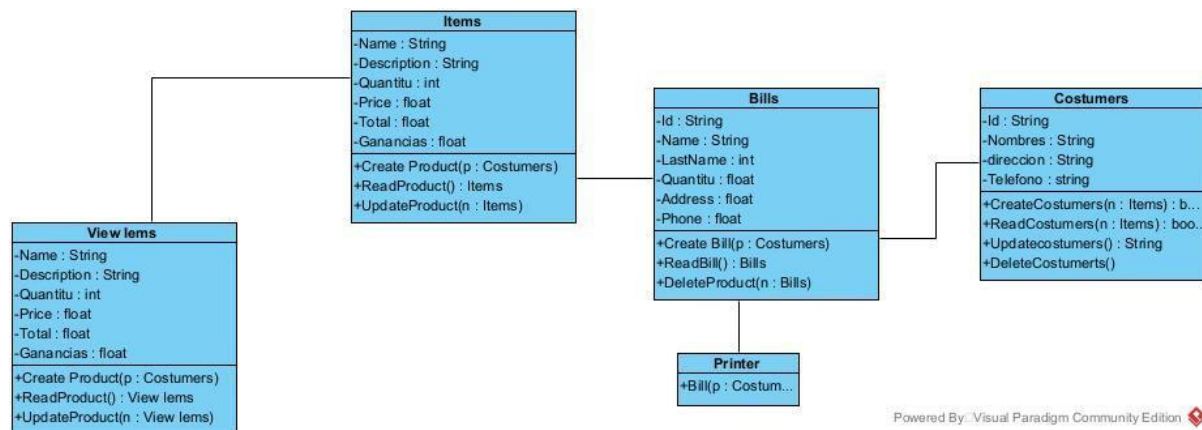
Items
-Name : String
-Description : String
-Quantitu : int
-Price : float
-Total : float
-Ganancias : float
+Create Product(p : Costumers)
+ReadProduct() : Items
+UpdateProduct(n : Items)

Bills
-Id : String
-Name : String
-LastName : int
-Quantitu : float
-Address : float
-Phone : float
+Create Bill(p : Costumers)
+ReadBill() : Bills
+DeleteProduct(n : Bills)

Costumers
-Id : String
-Nombres : String
-direccion : String
-Telefono : string
+CreateCostumers(n : Items) : b...
+ReadCostumers(n : Items) : boo...
+Updatecostumers() : String
+DeleteCostumerts()

View lems
-Name : String
-Description : String
-Quantitu : int
-Price : float
-Total : float
-Ganancias : float
+Create Product(p : Costumers)
+ReadProduct() : View lems
+UpdateProduct(n : View lems)

Printer
+Bill(p : Costum...

Powered By Visual Paradigm Community Edition